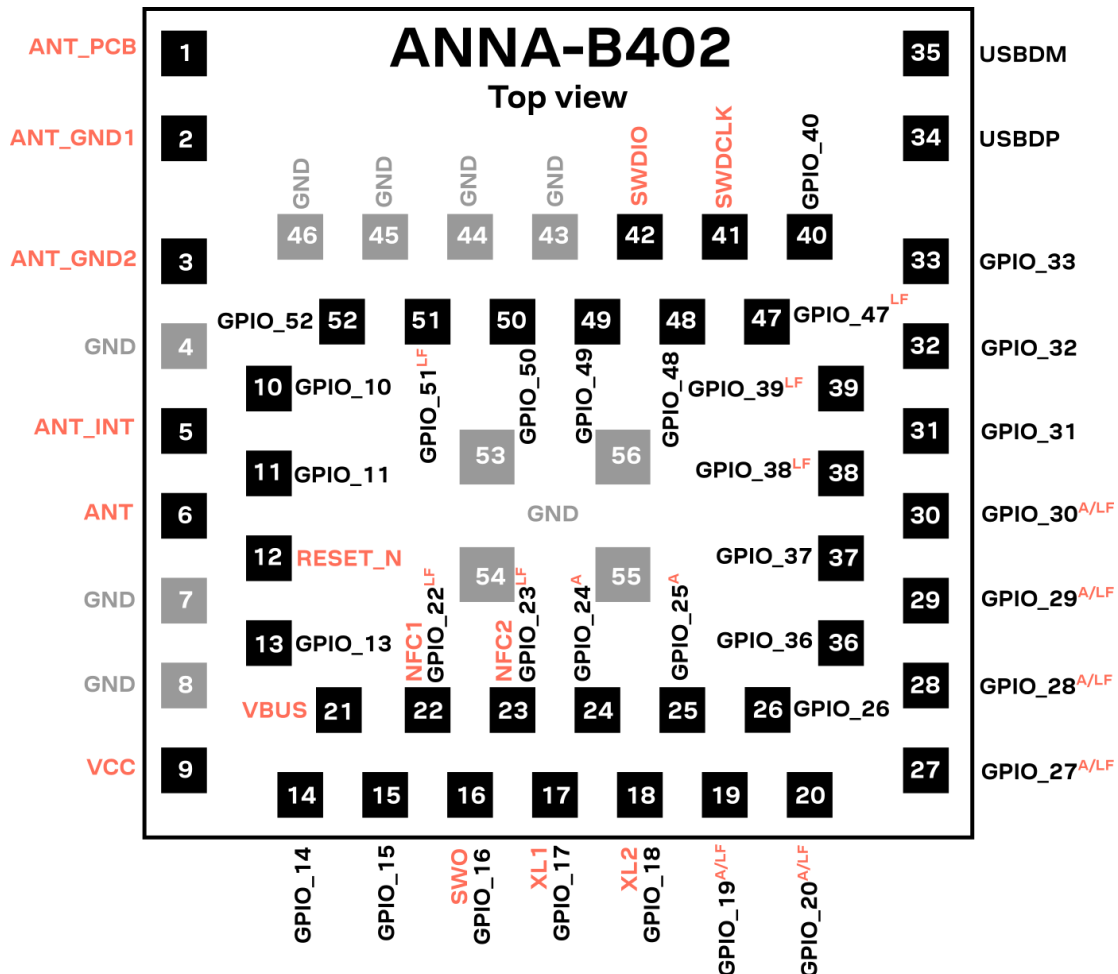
ANNA-B402
Top view

ANT_PCB 1
ANT_GND1 2
ANT_GND2 3
GND 4
ANT_INT 5
ANT 6
GND 7
GND 8
VCC 9

35 USBDM
34 USBDP
33 GPIO_33
32 GPIO_32
31 GPIO_31
30 GPIO_30$^{A/LF}$
29 GPIO_29$^{A/LF}$
28 GPIO_28$^{A/LF}$
27 GPIO_27$^{A/LF}$

GND 46
GND 45
GND 44
GND 43
SWDIO 42
SWDCLK 41
GPIO_40 40

GPIO_52 52
51 GPIO_51$^{LF}$
50 GPIO_50
49 GPIO_49
48 GPIO_48
47 GPIO_47$^{LF}$

10 GPIO_10
11 GPIO_11
12 RESET_N
13 GPIO_13

GPIO_39$^{LF}$ 39
GPIO_38$^{LF}$ 38
GPIO_37 37
GPIO_36 36

53
56
GND
54
55

NFC1 GPIO_22$^{LF}$
NFC2 GPIO_23$^{LF}$
GPIO_24$^{A}$
GPIO_25$^{A}$

VBUS 21
22
23
24
25
26 GPIO_26

14 15 16 17 18 19 20

GPIO_14
GPIO_15
SWO GPIO_16
XL1 GPIO_17
XL2 GPIO_18
GPIO_19$^{A/LF}$
GPIO_20$^{A/LF}$